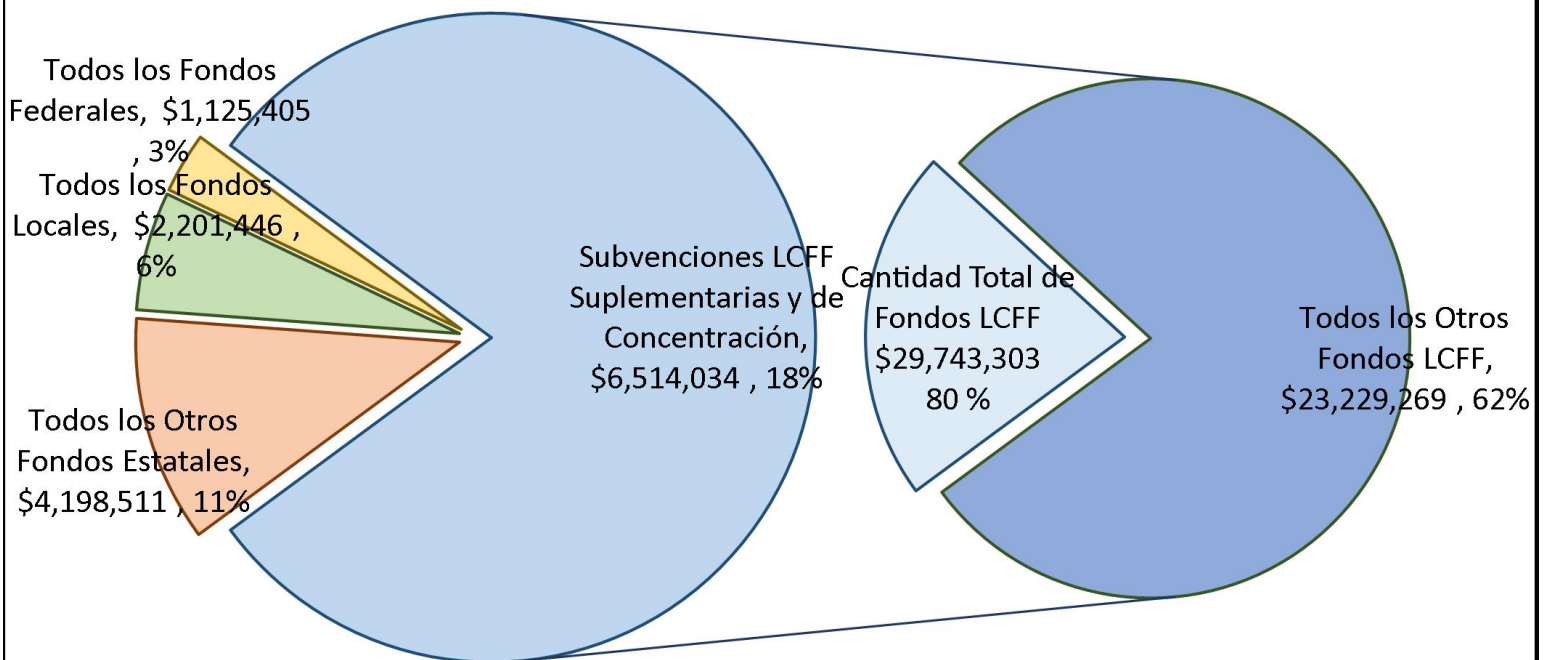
Todos los Fondos Federales, $1,125,405 , 3%

Todos los Fondos Locales, $2,201,446 , 6%

Todos los Otros Fondos Estatales, $4,198,511 , 11%

Subvenciones LCFF Suplementarias y de Concentración, $6,514,034 , 18%

Cantidad Total de Fondos LCFF $29,743,303 80 %

Todos los Otros Fondos LCFF, $23,229,269 , 62%